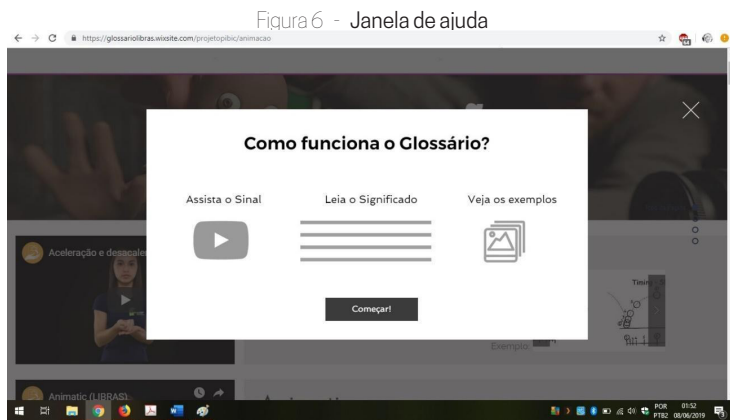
Figura 6 - Janela de ajuda

https://glossariolibras.wixsite.com/projetopibic/animacao

Como funciona o Glossário?

Assista o Sinal

Leia o Significado

Veja os exemplos

Começar!

Aceleração e desacele

Animatic (LIBRAS)

Exemplo

POR PTB2 01:52 08/06/2019